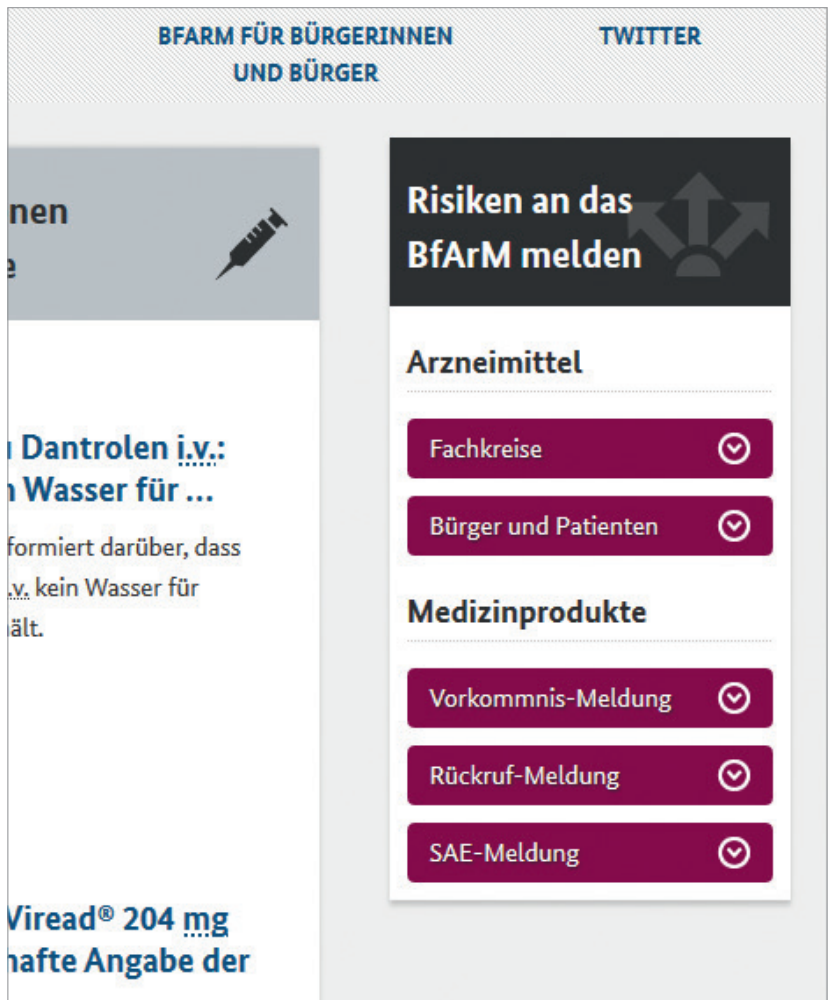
BFARM FÜR BÜRGERINNEN UND BÜRGER

TWITTER

nen
e

Risiken an das BfArM melden

Arzneimittel

Fachkreise

Bürger und Patienten

Medizinprodukte

Vorkommnis-Meldung

Rückruf-Meldung

SAE-Meldung

Dantrolen i.v.:
Wasser für ...

formiert darüber, dass
.v. kein Wasser für
ält.

Viread® 204 mg
hafte Angabe der